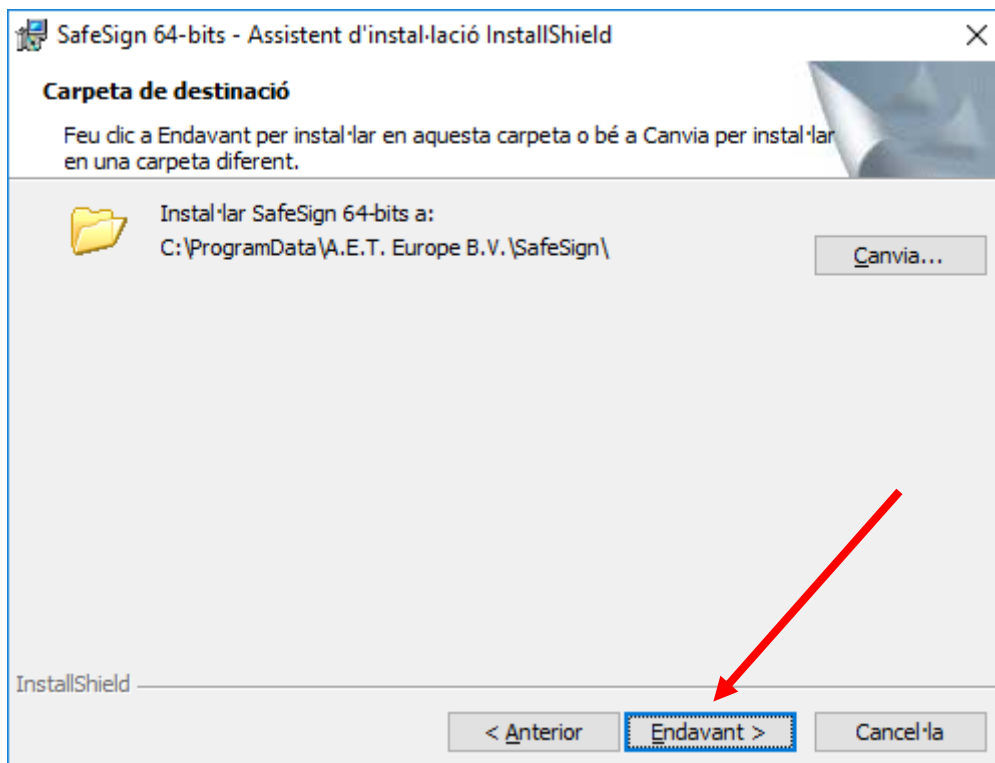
SafeSign 64-bits - Assistent d'instal·lació InstallShield

×

Carpeta de destinació

Feu clic a Endavant per instal·lar en aquesta carpeta o bé a Canvia per instal·lar en una carpeta diferent.

Instal·lar SafeSign 64-bits a:
C:\ProgramData\A.E.T. Europe B.V.\SafeSign\

Canvia...

InstallShield

< Anterior

Endavant >

Cancel·la